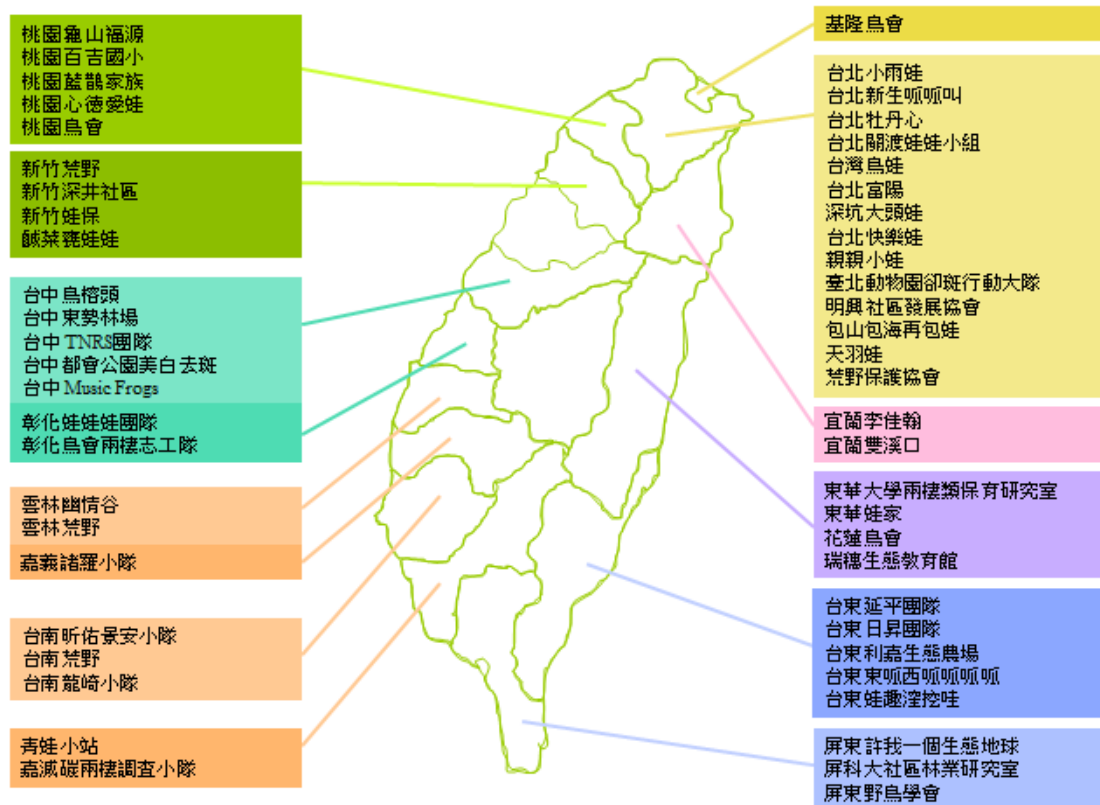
桃園龜山福源
桃園百吉國小
桃園鰲鵲家族
桃園心德愛娃
桃園鳥會

新竹荒野
新竹深井社區
新竹娃保
鹹菜甕娃娃

台中鳥榕頭
台中東勢林場
台中TNRS團隊
台中都會公園美白去斑
台中Music Frogs

彰化娃娃團隊
彰化鳥會兩棲志工隊

雲林幽情谷
雲林荒野

嘉義諸羅小隊

台南昕佑景安小隊
台南荒野
台南龍崎小隊

青蛙小站
嘉減碳兩棲調查小隊

基隆鳥會

台北小雨娃
台北新生呱呱叫
台北牡丹心
台北關渡娃娃小組
台灣鳥娃
台北富陽
深坑大頭娃
台北快樂娃
親親小娃
臺北動物園鉬斑行動大隊
明興社區發展協會
包山包海再包娃
天羽娃
荒野保護協會

宜蘭李佳翰
宜蘭雙溪口

東華大學兩棲類保育研究室
東華娃家
花蓮鳥會
瑞穗生態教育館

台東延平團隊
台東日昇團隊
台東利嘉生態農場
台東東呱西呱呱呱呱
台東娃趣滓挖哇

屏東許我一個生態地球
屏科大社區林業研究室
屏東野鳥學會